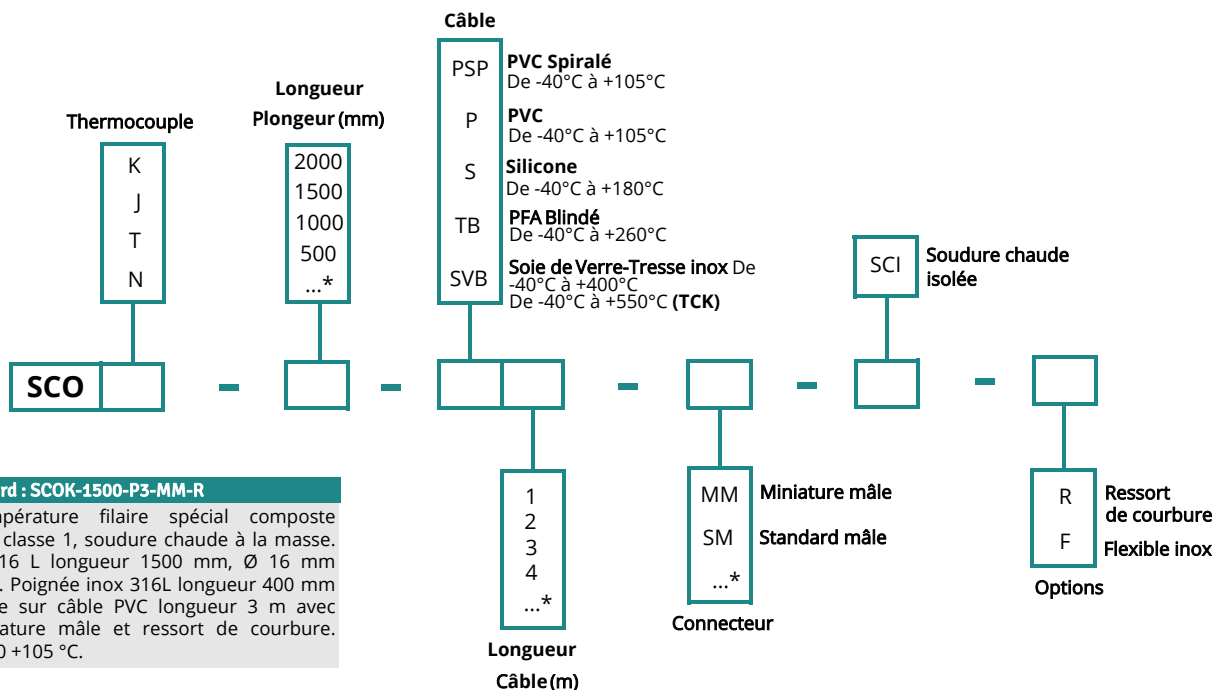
Câble

PSP PVC Spiralé De -40°C à +105°C

P PVC De -40°C à +105°C

S Silicone De -40°C à +180°C

TB PFA Blindé De -40°C à +260°C

SVB Soie de Verre-Tresse inox De -40°C à +400°C De -40°C à +550°C (TCK)

Thermocouple

K
J
T
N

Longueur Plongeur (mm)

2000
1500
1000
500
...*

SCI Soudure chaude isolée

SCO - - - - -

rd : SCOK-1500-P3-MM-R

pérature filaire spécial composte classe 1, soudure chaude à la masse. 16 L longueur 1500 mm, Ø 16 mm . Poignée inox 316L longueur 400 mm e sur câble PVC longueur 3 m avec ature mâle et ressort de courbure. 0 +105 °C.

1
2
3
4
...*

Longueur Câble (m)

MM Miniature mâle

SM Standard mâle

...*

Connecteur

R Ressort de courbure

F Flexible inox

Options